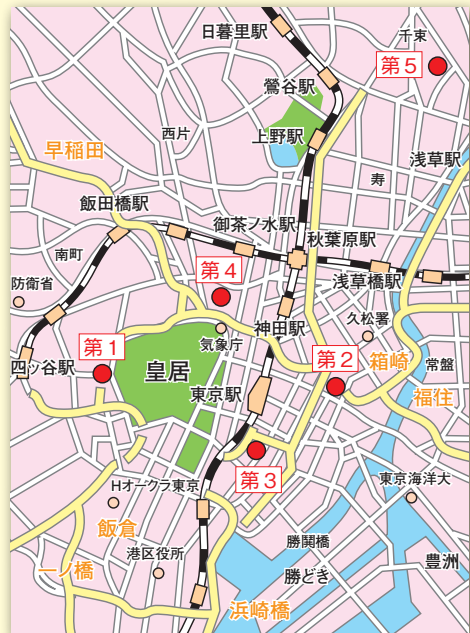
日暮里駅
千束
第5
鶯谷駅
西片
上野駅
早稲田
浅草駅
寿
飯田橋駅
御茶ノ水駅
秋葉原駅
南町
第4
浅草橋駅
防衛省
久松署
気象庁
神田駅
第1
四ッ谷駅
皇居
第2
箱崎
常盤
東京駅
福住
第3
東京海洋大
Hオークラ東京
飯倉
港区役所
勝鬨橋
豊洲
一ノ橋
勝どき
浜崎橋